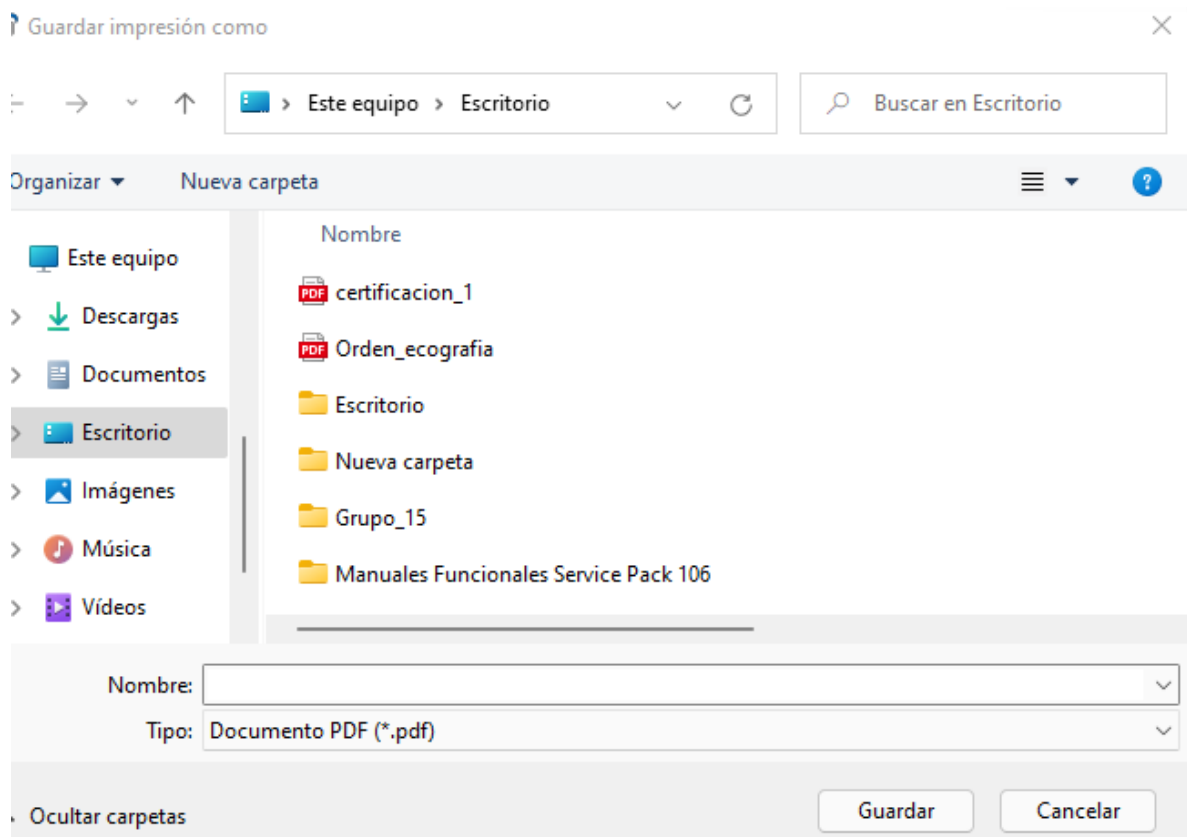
Guardar impresión como

Este equipo › Escritorio

Buscar en Escritorio

Organizar ▾ Nueva carpeta

Este equipo
Descargas
Documentos
Escritorio
Imágenes
Música
Vídeos

Nombre
PDF certificacion_1
PDF Orden_ecografia
Escritorio
Nueva carpeta
Grupo_15
Manuales Funcionales Service Pack 106

Nombre:
Tipo: Documento PDF (*.pdf)

Ocultar carpetas

Guardar Cancelar